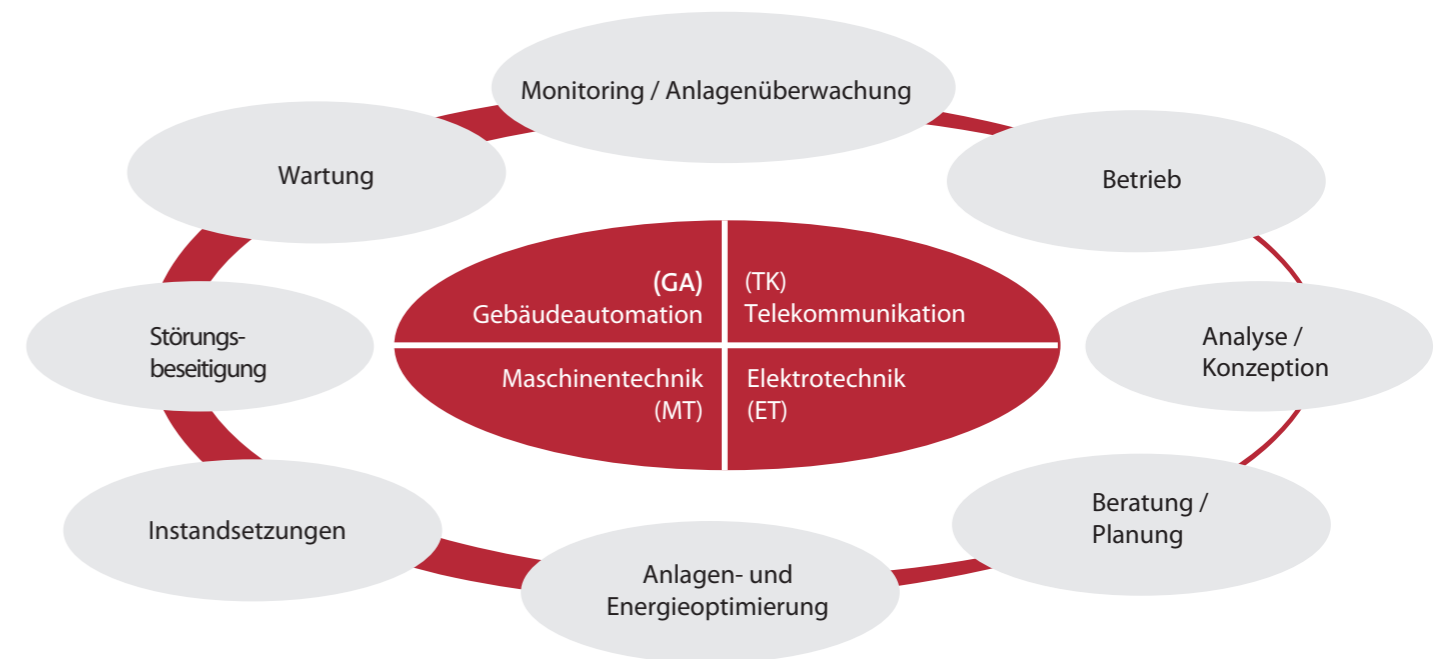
Monitoring / Anlagenüberwachung

Betrieb

Analyse / Konzeption

Beratung / Planung

Anlagen- und Energieoptimierung

Instandsetzungen

Störungsbeseitigung

Wartung

(GA) Gebäudeautomation

(TK) Telekommunikation

Maschinentechnik (MT)

Elektrotechnik (ET)